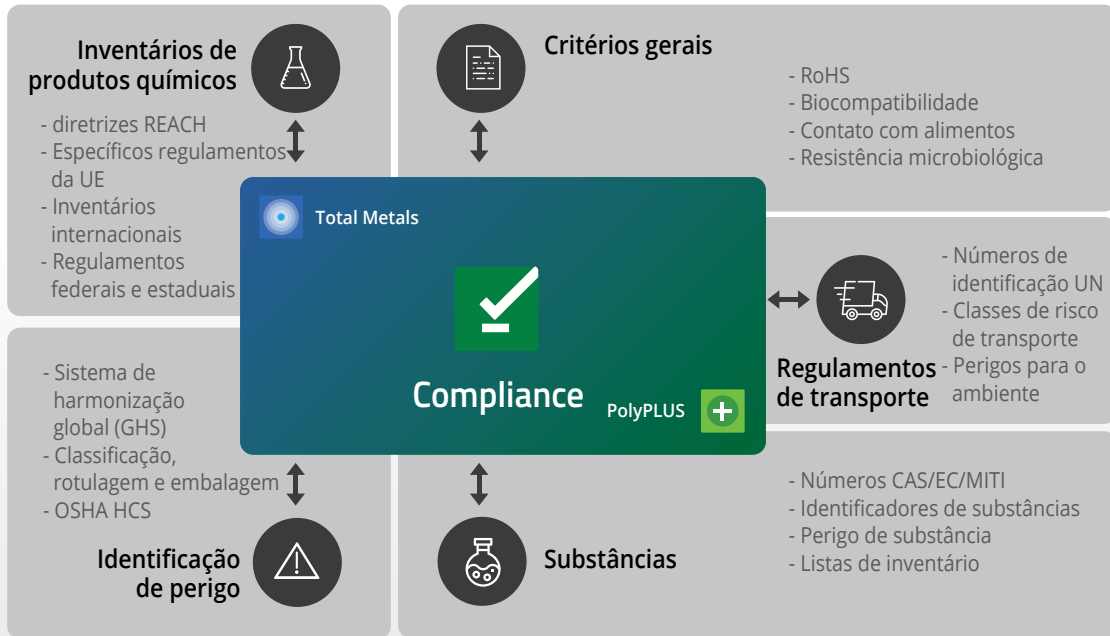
Inventários de produtos químicos

- diretrizes REACH
- Específicos regulamentos da UE
- Inventários internacionais
- Regulamentos federais e estaduais

Critérios gerais

- RoHS
- Biocompatibilidade
- Contato com alimentos
- Resistência microbiológica

Total Metals

Compliance

PolyPLUS

- Números de identificação UN
- Classes de risco de transporte
- Perigos para o ambiente

Regulamentos de transporte

- Sistema de harmonização global (GHS)
- Classificação, rotulagem e embalagem
- OSHA HCS

Identificação de perigo

Substâncias

- Números CAS/EC/MITI
- Identificadores de substâncias
- Perigo de substância
- Listas de inventário